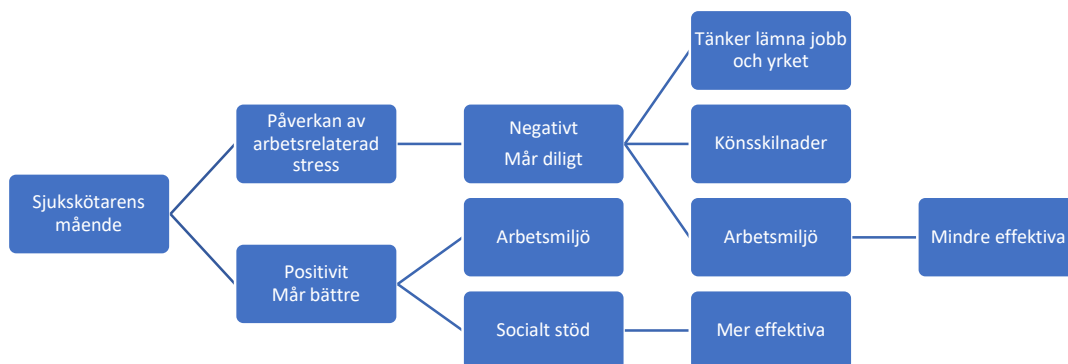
Sjukskötarens mående

Påverkan av arbetsrelaterad stress

Negativt
Mår diligt

Tänker lämna jobb och yrket

Könsskilnader

Arbetsmiljö

Mindre effektiva

Positivit
Mår bättre

Arbetsmiljö

Socialt stöd

Mer effektiva